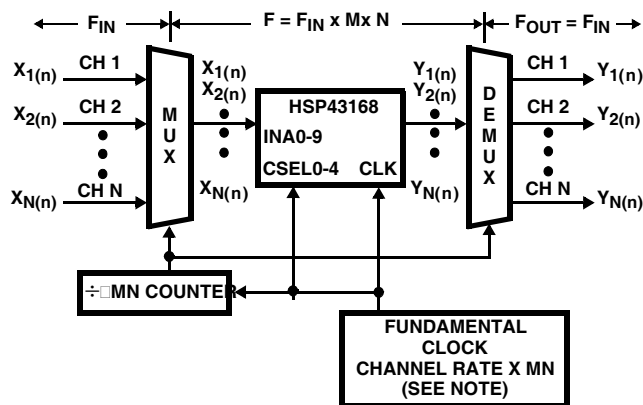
$F_{IN}$

$F = F_{IN} \times M \times N$

$F_{OUT} = F_{IN}$

$X_{1(n)}$ CH 1

$X_{2(n)}$ CH 2

$X_{N(n)}$ CH N

M U X

$X_{1(n)}$
$X_{2(n)}$

$X_{N(n)}$

HSP43168

INA0-9

CSEL0-4 CLK

$Y_{1(n)}$
$Y_{2(n)}$

$Y_{N(n)}$

D E M U X

CH 1 $Y_{1(n)}$

CH 2 $Y_{2(n)}$

CH N $Y_{N(n)}$

÷ MN COUNTER

FUNDAMENTAL CLOCK CHANNEL RATE X MN (SEE NOTE)